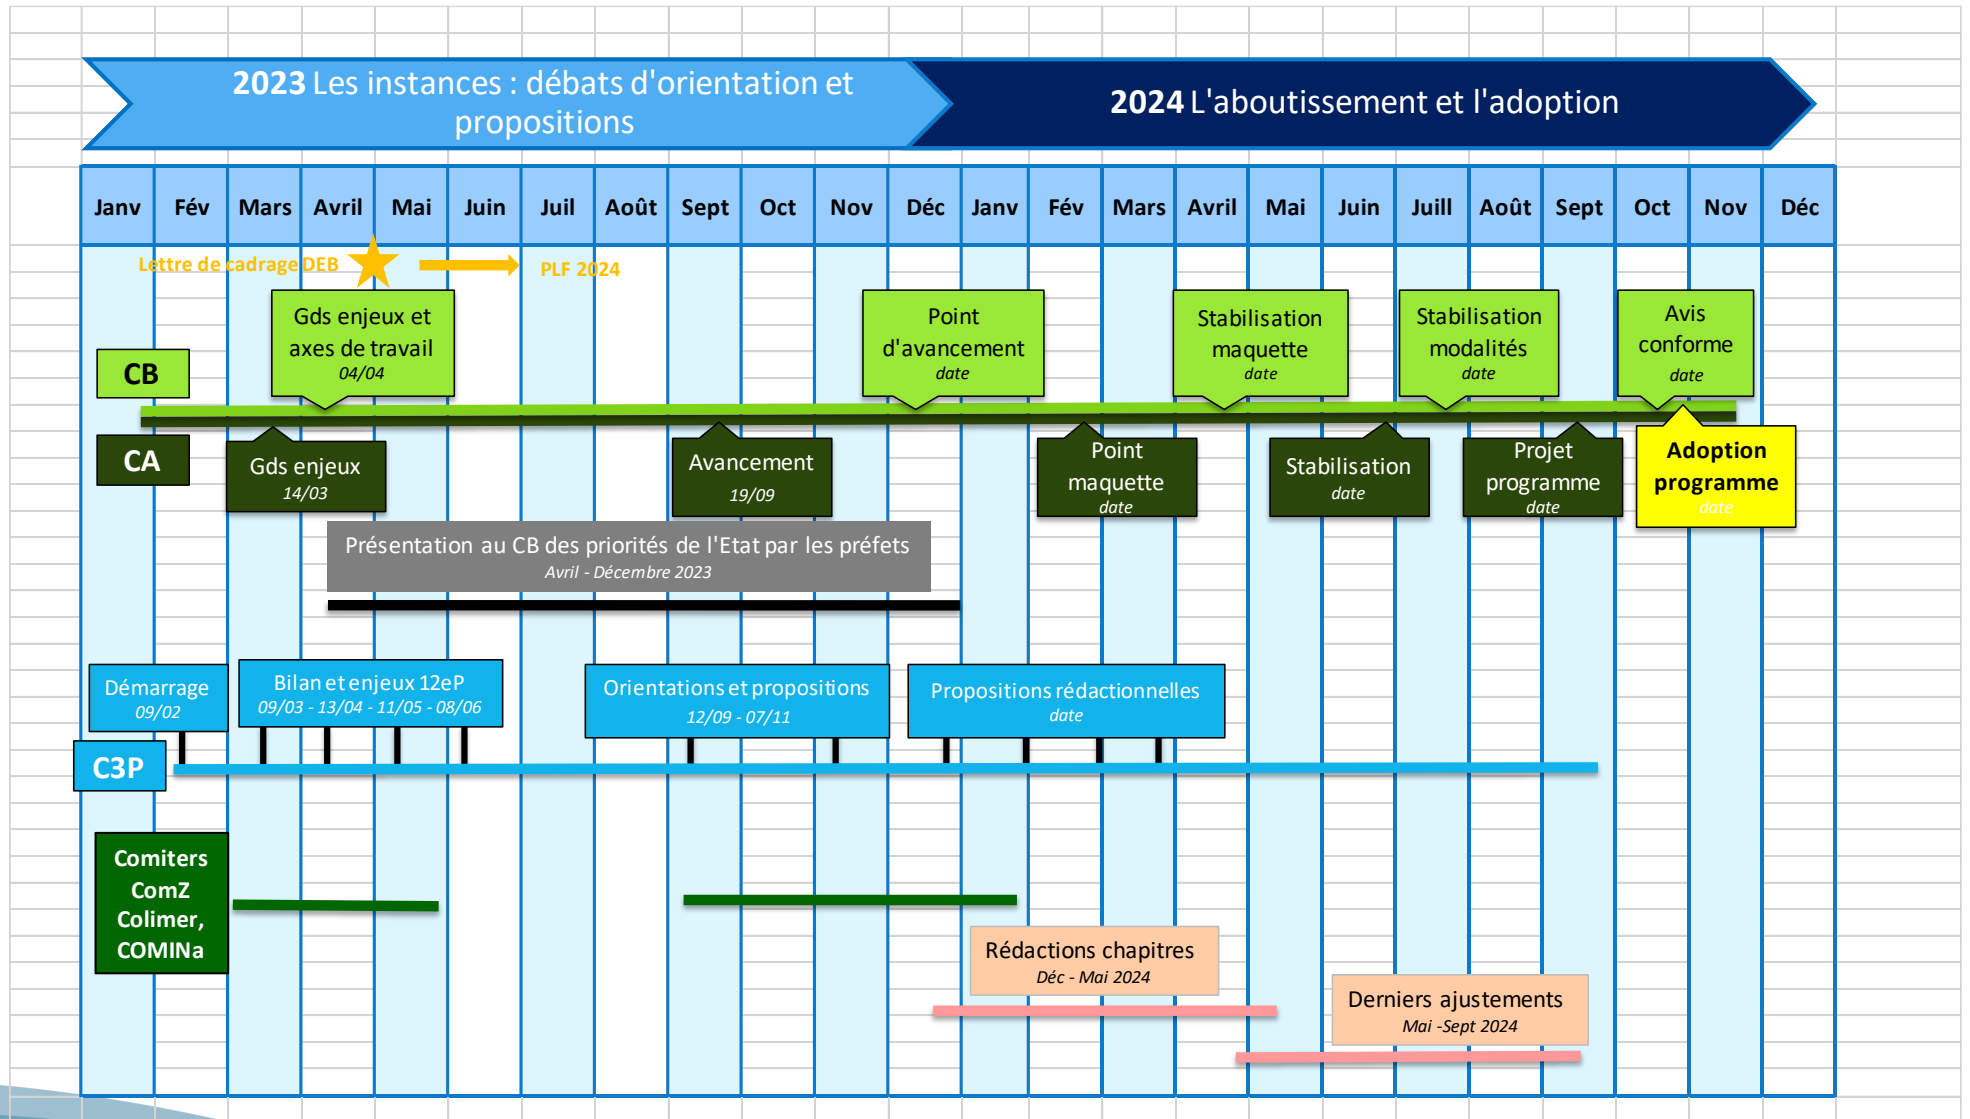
**2023** Les instances : débats d'orientation et propositions

**2024** L'aboutissement et l'adoption

| Janv | Fév | Mars | Avril | Mai | Juin | Juil | Août | Sept | Oct | Nov | Déc | Janv | Fév | Mars | Avril | Mai | Juin | Juill | Août | Sept | Oct | Nov | Déc |
|---|---|---|---|---|---|---|---|---|---|---|---|---|---|---|---|---|---|---|---|---|---|---|---|

Lettre de cadrage DEB

PLF 2024

CB

Gds enjeux et axes de travail
04/04

Point d'avancement
date

Stabilisation maquette
date

Stabilisation modalités
date

Avis conforme
date

CA

Gds enjeux
14/03

Avancement
19/09

Point maquette
date

Stabilisation
date

Projet programme
date

Adoption programme
date

Présentation au CB des priorités de l'Etat par les préfets
Avril - Décembre 2023

Démarrage
09/02

Bilan et enjeux 12eP
09/03 - 13/04 - 11/05 - 08/06

Orientations et propositions
12/09 - 07/11

Propositions rédactionnelles
date

C3P

Comiters
ComZ
Colimer,
COMINa

Rédactions chapitres
Déc - Mai 2024

Derniers ajustements
Mai -Sept 2024